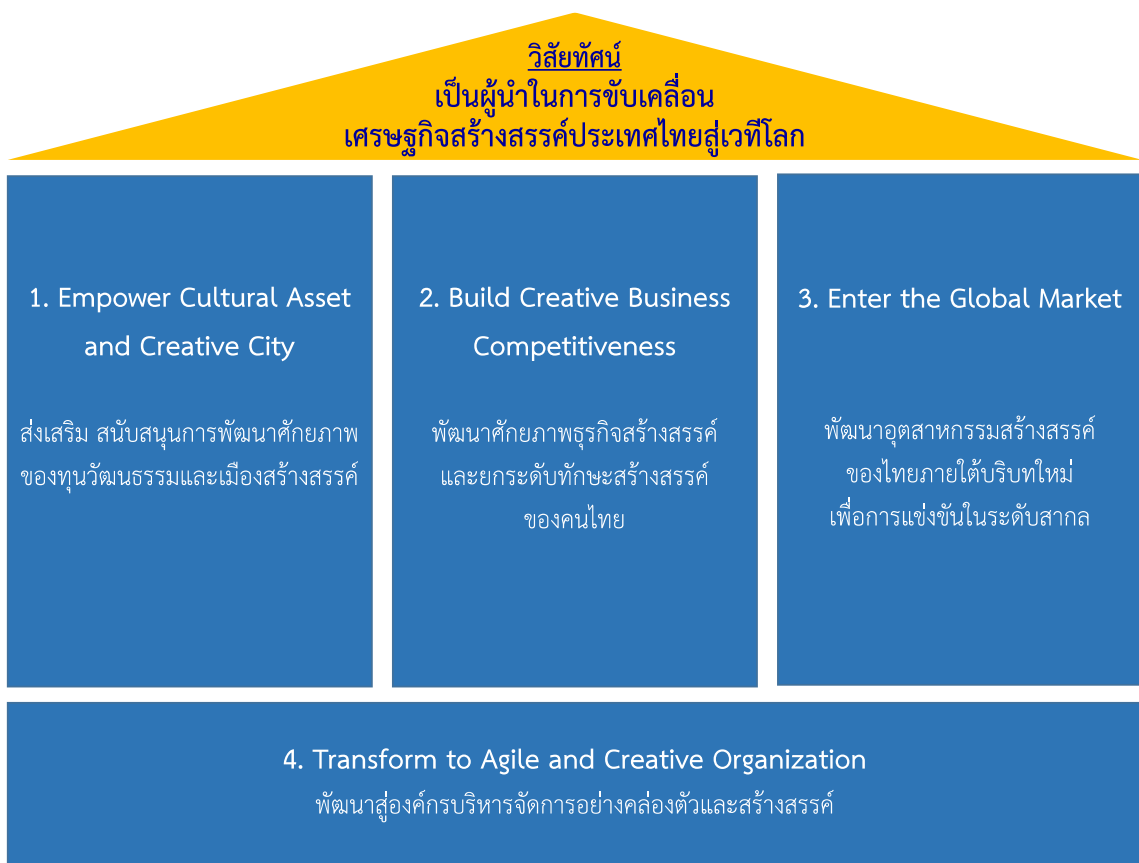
วิสัยทัศน์
เป็นผู้นำในการขับเคลื่อน
เศรษฐกิจสร้างสรรค์ประเทศไทยสู่เวทีโลก

1. Empower Cultural Asset and Creative City

ส่งเสริม สนับสนุนการพัฒนาศักยภาพของทุนวัฒนธรรมและเมืองสร้างสรรค์

2. Build Creative Business Competitiveness

พัฒนาศักยภาพธุรกิจสร้างสรรค์และยกระดับทักษะสร้างสรรค์ของคนไทย

3. Enter the Global Market

พัฒนาอุตสาหกรรมสร้างสรรค์ของไทยภายใต้บริบทใหม่ เพื่อการแข่งขันในระดับสากล

4. Transform to Agile and Creative Organization
พัฒนาสู่องค์กรบริหารจัดการอย่างคล่องตัวและสร้างสรรค์